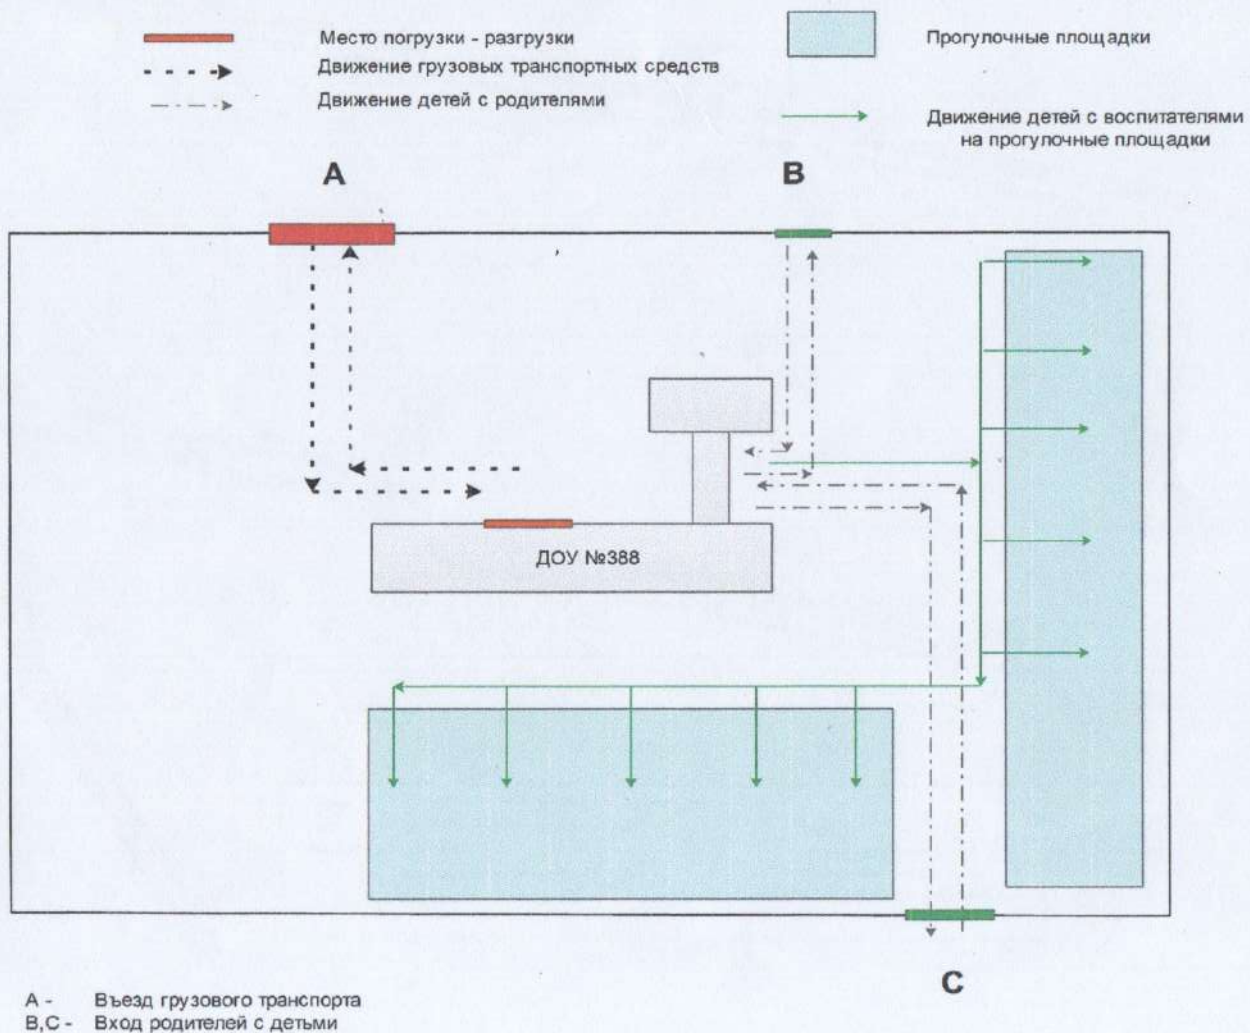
Место погрузки - разгрузки

Движение грузовых транспортных средств

Движение детей с родителями

Прогулочные площадки

Движение детей с воспитателями на прогулочные площадки

A

B

ДОУ №388

C

А - Въезд грузового транспорта
В,С - Вход родителей с детьми